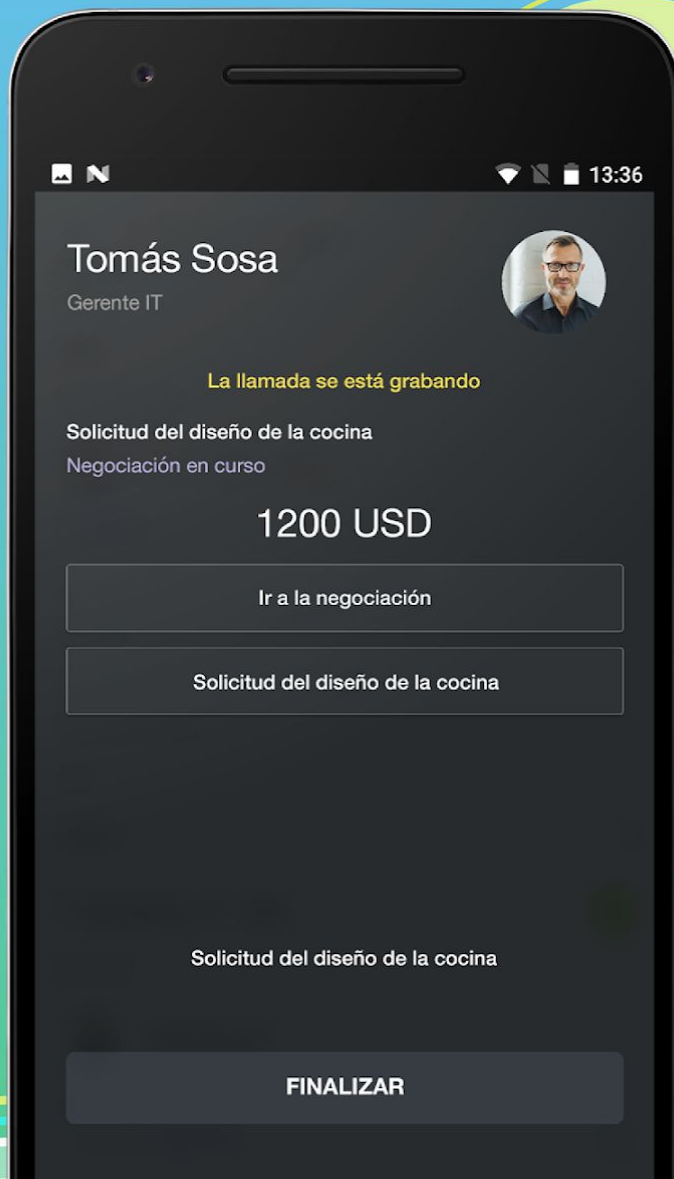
13:36

Tomás Sosa
Gerente IT

La llamada se está grabando

Solicitud del diseño de la cocina
Negociación en curso

1200 USD

Ir a la negociación

Solicitud del diseño de la cocina

Solicitud del diseño de la cocina

FINALIZAR